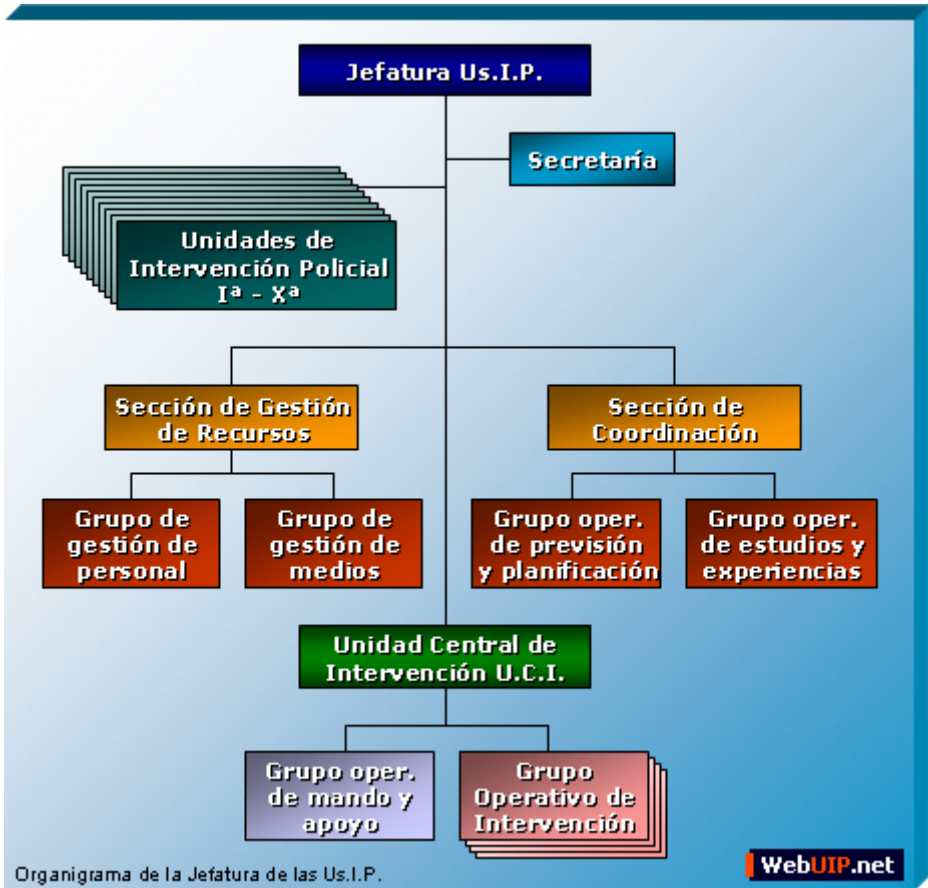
Jefatura Us.I.P.

Secretaría

Unidades de Intervención Policial Iª - Xª

Sección de Gestión de Recursos

Sección de Coordinación

Grupo de gestión de personal

Grupo de gestión de medios

Grupo oper. de previsión y planificación

Grupo oper. de estudios y experiencias

Unidad Central de Intervención U.C.I.

Grupo oper. de mando y apoyo

Grupo Operativo de Intervención

Organigrama de la Jefatura de las Us.I.P.

WebUIP.net